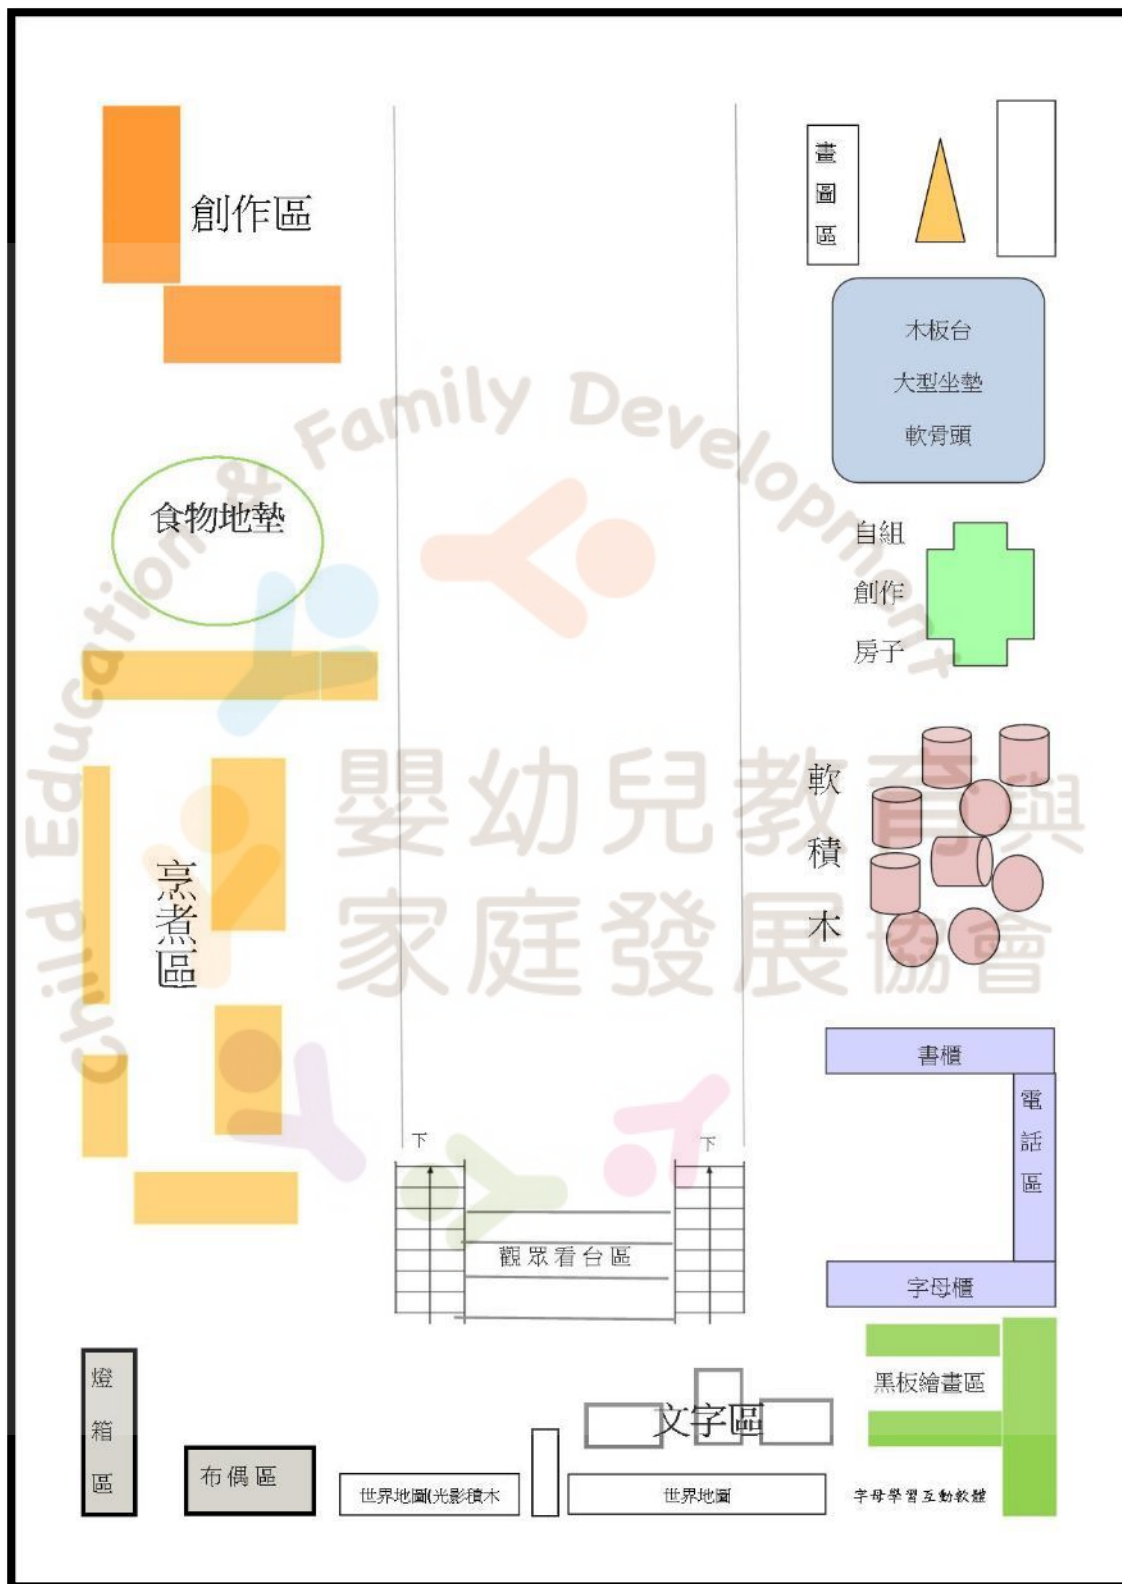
創作區

畫圖區

木板台
大型坐墊
軟骨頭

Child Education & Family Development

食物地墊

自組創作房子

嬰幼兒教育與家庭發展協會

軟積木

烹煮區

書櫃

電話區

下

下

觀眾看台區

字母櫃

燈箱區

黑板繪畫區

文字區

布偶區

世界地圖(光影積木

世界地圖

字母學習互動軟體